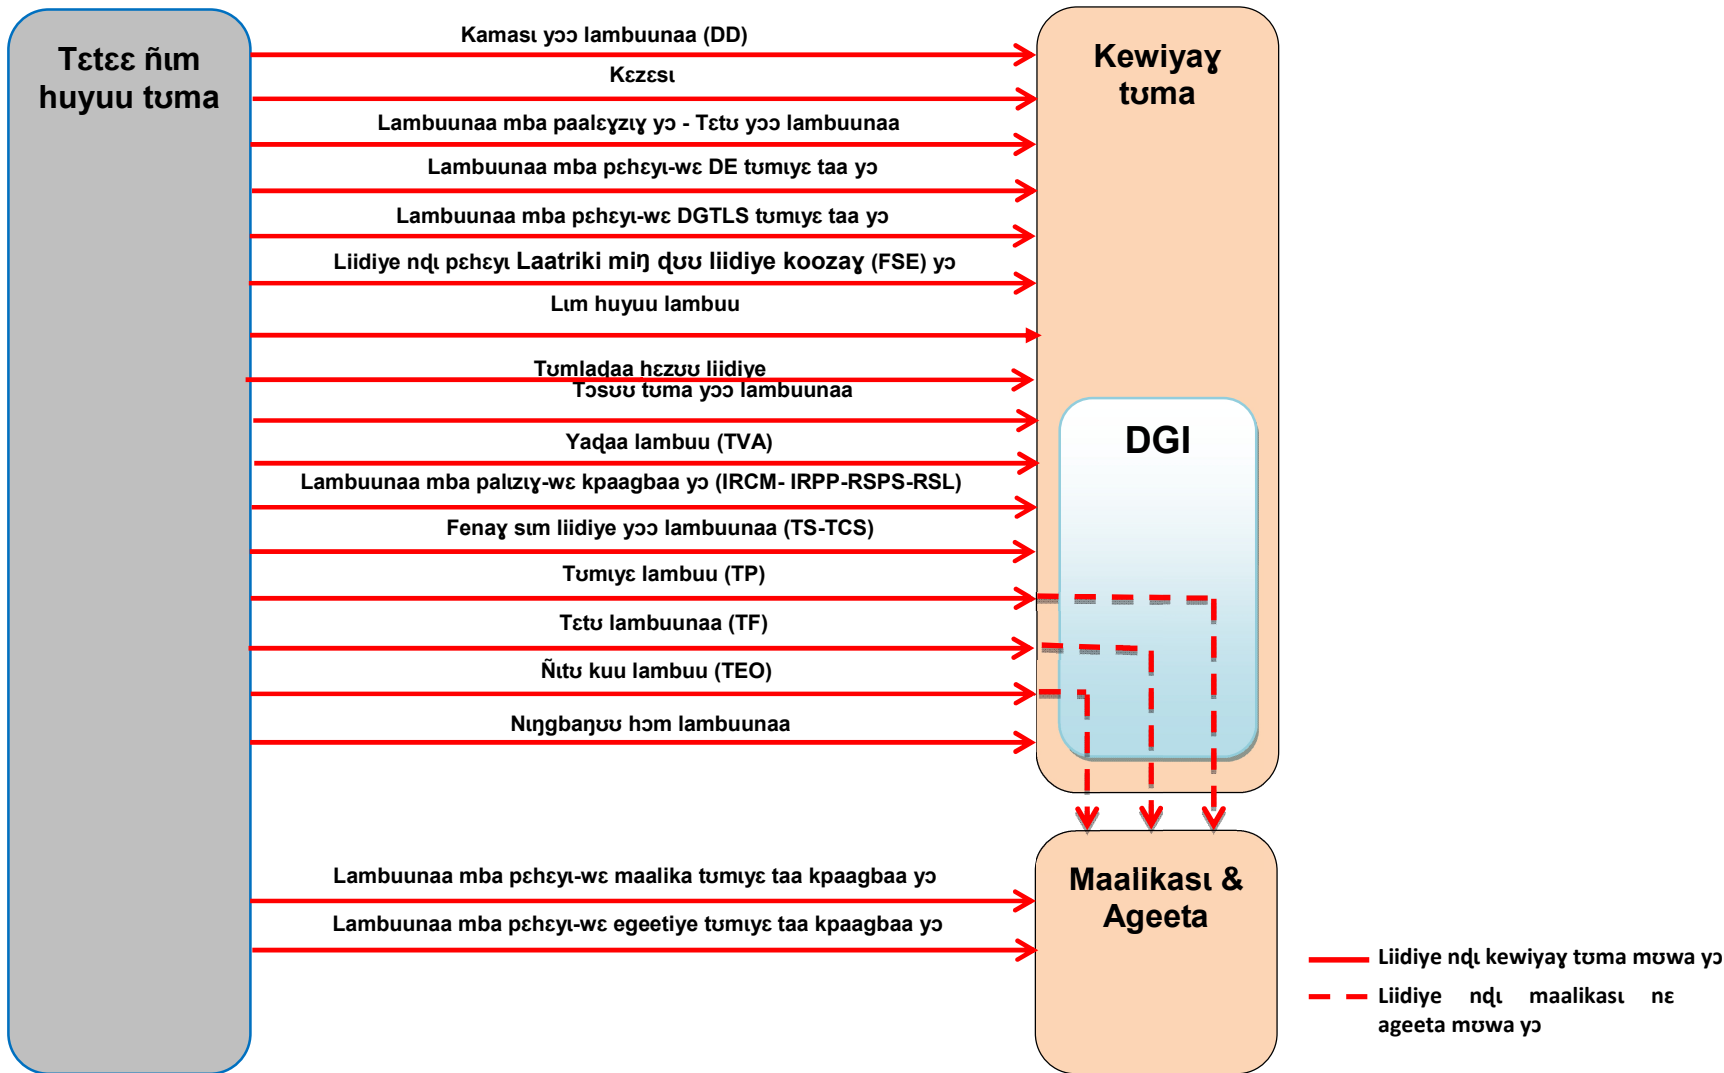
Tɛtɛɛ ñɩm huyuu tʊma

Kamasɩ yɔɔ lambuunaa (DD)

Kɛzɛsɩ

Lambuunaa mba paalɛɣzɩɣ yɔ - Tɛtʊ yɔɔ lambuunaa

Lambuunaa mba pɛhɛyɩ-wɛ DE tʊmɩyɛ taa yɔ

Lambuunaa mba pɛhɛyɩ-wɛ DGTLS tʊmɩyɛ taa yɔ

Liidiye ndɩ pɛhɛyɩ Laatriki miŋ ɖʊʊ liidiye koozaɣ (FSE) yɔ

Lɩm huyuu lambuu

Tʊmlaɖaa hɛzʊʊ liidiye

Tɔsʊʊ tʊma yɔɔ lambuunaa

Yaɖaa lambuu (TVA)

Lambuunaa mba palɩzɩɣ-wɛ kpaagbaa yɔ (IRCM- IRPP-RSPS-RSL)

Fenaɣ sɩm liidiye yɔɔ lambuunaa (TS-TCS)

Tʊmɩyɛ lambuu (TP)

Tɛtʊ lambuunaa (TF)

Ñɩtʊ kuu lambuu (TEO)

Nɩŋgbaŋʊʊ hɔm lambuunaa

Kewiyaɣ tʊma

DGI

Lambuunaa mba pɛhɛyɩ-wɛ maalika tʊmɩyɛ taa kpaagbaa yɔ

Lambuunaa mba pɛhɛyɩ-wɛ egeetiye tʊmɩyɛ taa kpaagbaa yɔ

Maalikasɩ & Ageeta

Liidiye ndɩ kewiyaɣ tʊma mʊwa yɔ

Liidiye ndɩ maalikasɩ nɛ ageeta mʊwa yɔ